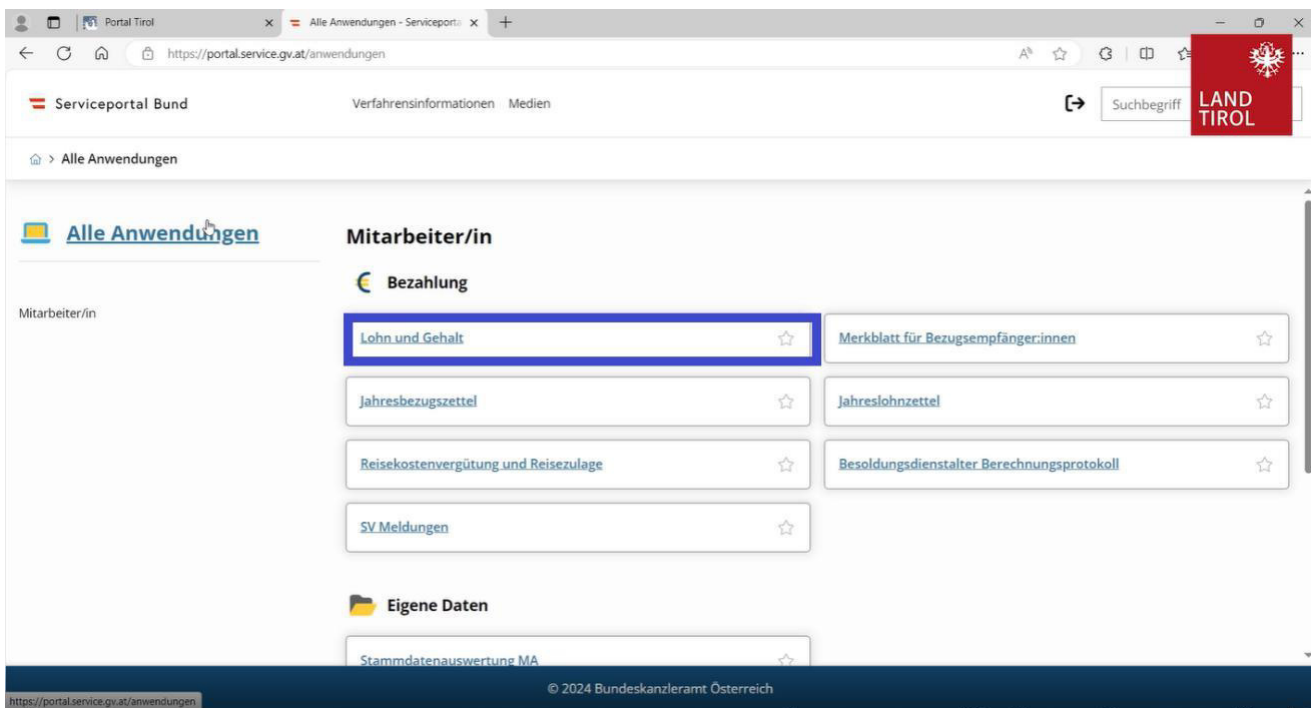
Portal Tirol
Alle Anwendungen - Serviceporta
https://portal.service.gv.at/anwendungen

Serviceportal Bund
Verfahrensinformationen Medien
Suchbegriff
LAND TIROL

> Alle Anwendungen

Alle Anwendungen

Mitarbeiter/in

Mitarbeiter/in

Bezahlung

Lohn und Gehalt
Merkblatt für Bezugsempfänger:innen
Jahresbezugszettel
Jahreslohnzettel
Reisekostenvergütung und Reisezulage
Besoldungsdienstalter Berechnungsprotokoll
SV Meldungen

Eigene Daten

Stammdatenauswertung MA

https://portal.service.gv.at/anwendungen
© 2024 Bundeskanzleramt Österreich